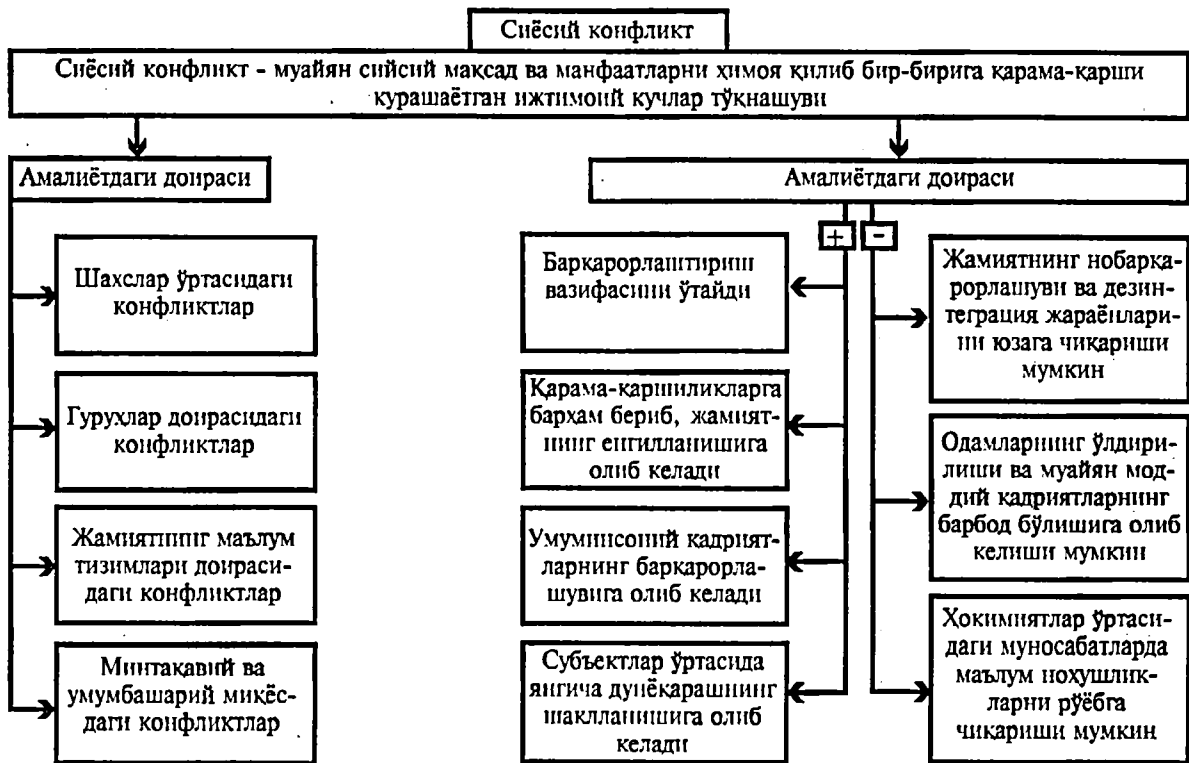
Сиёсий конфликт

Сиёсий конфликт - муайян сиёсий мақсад ва манфаатларни ҳимоя қилиб бир-бирига қарама-қарши курашаётган ижтимоий кучлар тўқнашуви

Амалиётдаги доираси

Шахслар ўртасидаги конфликтлар

Гуруҳлар доирасидаги конфликтлар

Жамиятнинг маълум тизимлари доирасидаги конфликтлар

Минтақавий ва умумбашарий миқёсдаги конфликтлар

Амалиётдаги доираси

+

-

Барқарорлаштириш вазифасини ўтайди

Қарама-қаршиликларга барҳам бериб, жамиятнинг енгилланишига олиб келади

Умуминсоний қадриятларнинг барқарорлашувига олиб келади

Субъектлар ўртасида янгича дунёқарашнинг шаклланишига олиб келади

Жамиятнинг нобарқарорлашуви ва дезинтеграция жараёнларини юзага чиқариши мумкин

Одамларнинг ўлдирилиши ва муайян моддий қадриятларнинг барбод бўлишига олиб келиши мумкин

Ҳокимиятлар ўртасидаги муносабатларда маълум нохушликларни рўёбга чиқариши мумкин